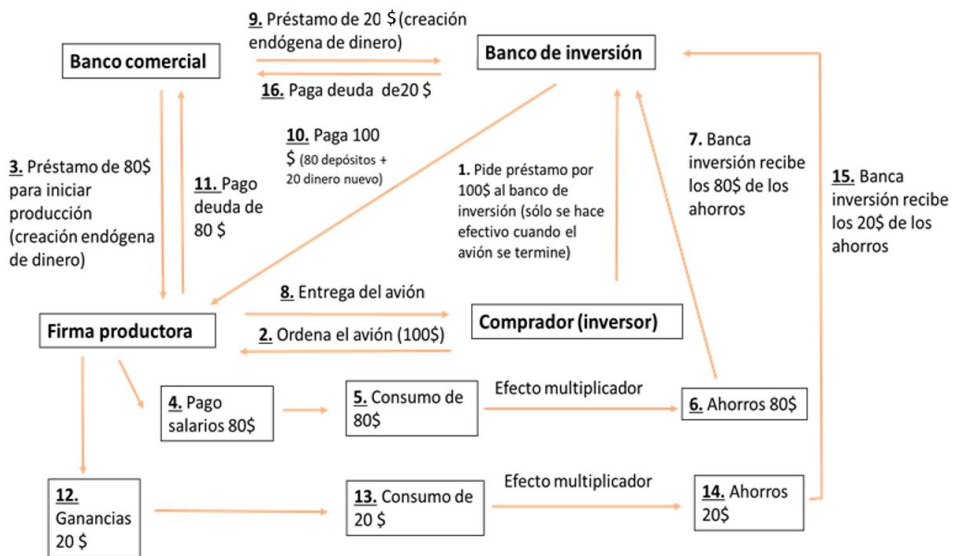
9. Préstamo de 20 $ (creación endógena de dinero)

Banco comercial

Banco de inversión

16. Paga deuda de20 $

10. Paga 100 $ (80 depósitos + 20 dinero nuevo)

3. Préstamo de 80$ para iniciar producción (creación endógena de dinero)

11. Pago deuda de 80 $

1. Pide préstamo por 100$ al banco de inversión (sólo se hace efectivo cuando el avión se termine)

7. Banca inversión recibe los 80$ de los ahorros

15. Banca inversión recibe los 20$ de los ahorros

8. Entrega del avión

Firma productora

2. Ordena el avión (100$)

Comprador (inversor)

4. Pago salarios 80$

5. Consumo de 80$

Efecto multiplicador

6. Ahorros 80$

12. Ganancias 20 $

13. Consumo de 20 $

Efecto multiplicador

14. Ahorros 20$